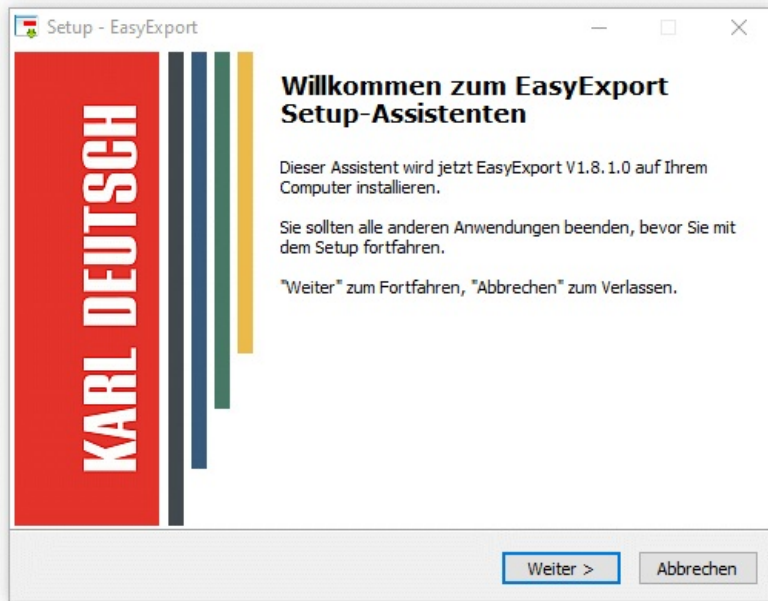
Setup - EasyExport

KARL DEUTSCH

Willkommen zum EasyExport Setup-Assistenten

Dieser Assistent wird jetzt EasyExport V1.8.1.0 auf Ihrem Computer installieren.

Sie sollten alle anderen Anwendungen beenden, bevor Sie mit dem Setup fortfahren.

"Weiter" zum Fortfahren, "Abbrechen" zum Verlassen.

Weiter >

Abbrechen